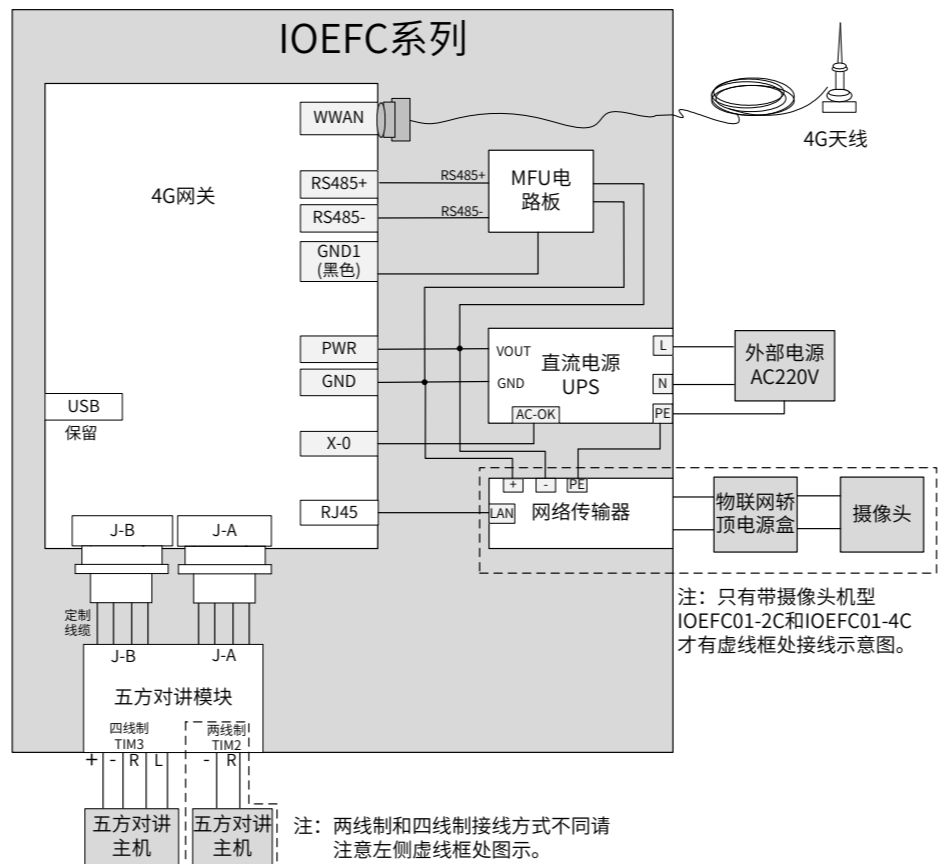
IOEFC系列

4G天线

WWAN

4G网关

RS485+

RS485-

GND1
(黑色)

RS485+

RS485-

MFU电路板

PWR

GND

VOUT

GND

直流电源
UPS

L

N

PE

AC-OK

外部电源
AC220V

USB
保留

X-0

RJ45

+

-

PE

LAN

网络传输器

物联网轿顶电源盒

摄像头

J-B

J-A

注：只有带摄像头机型IOEFC01-2C和IOEFC01-4C才有虚线框处接线示意图。

定制
线缆

J-B

J-A

五方对讲模块

四线制
TIM3

两线制
TIM2

+

-

R

L

-

R

五方对讲
主机

五方对讲
主机

注：两线制和四线制接线方式不同请注意左侧虚线框处图示。